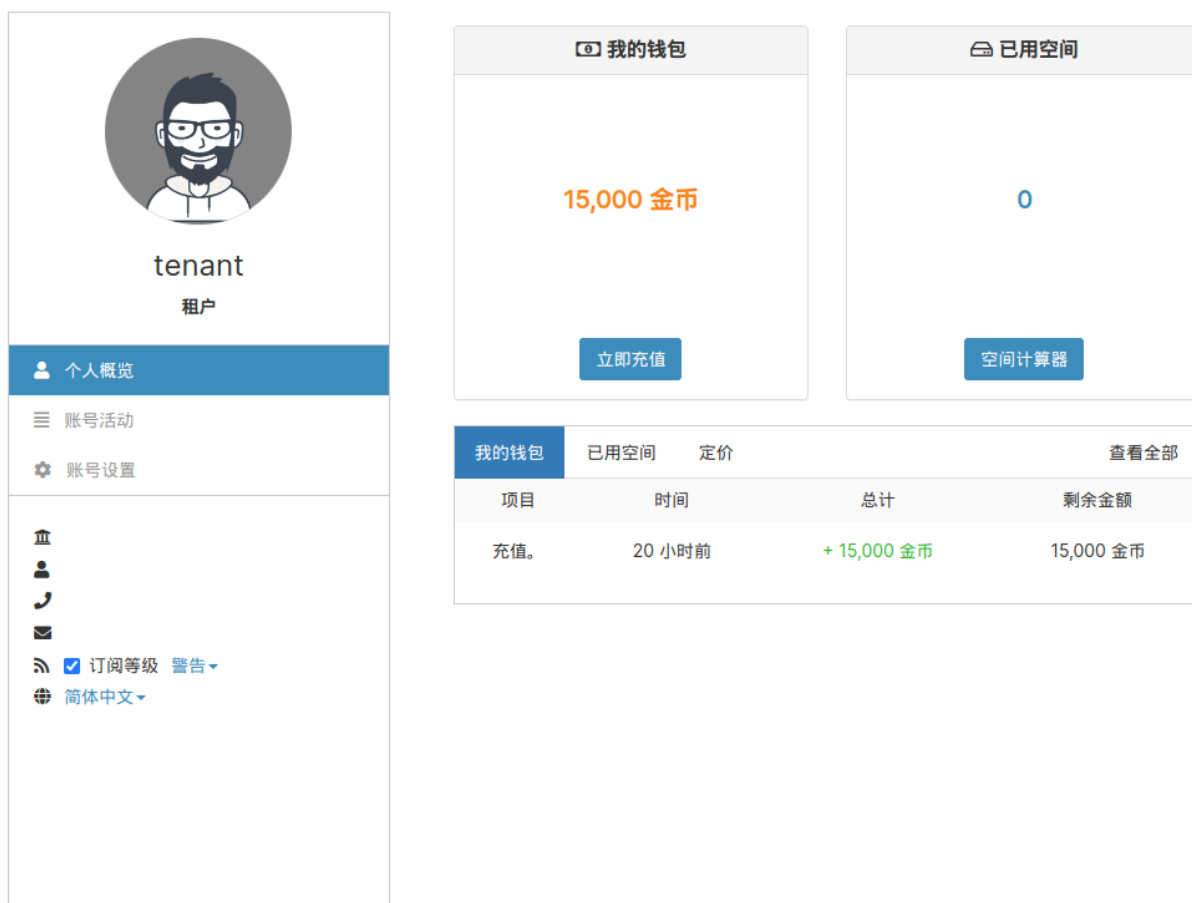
tenant
租户

个人概览
账号活动
账号设置

订阅等级 警告
简体中文

我的钱包
15,000 金币
立即充值

已用空间
0
空间计算器

我的钱包 已用空间 定价 查看全部

| 项目 | 时间 | 总计 | 剩余金额 |
|---|---|---|---|
| 充值。 | 20 小时前 | + 15,000 金币 | 15,000 金币 |